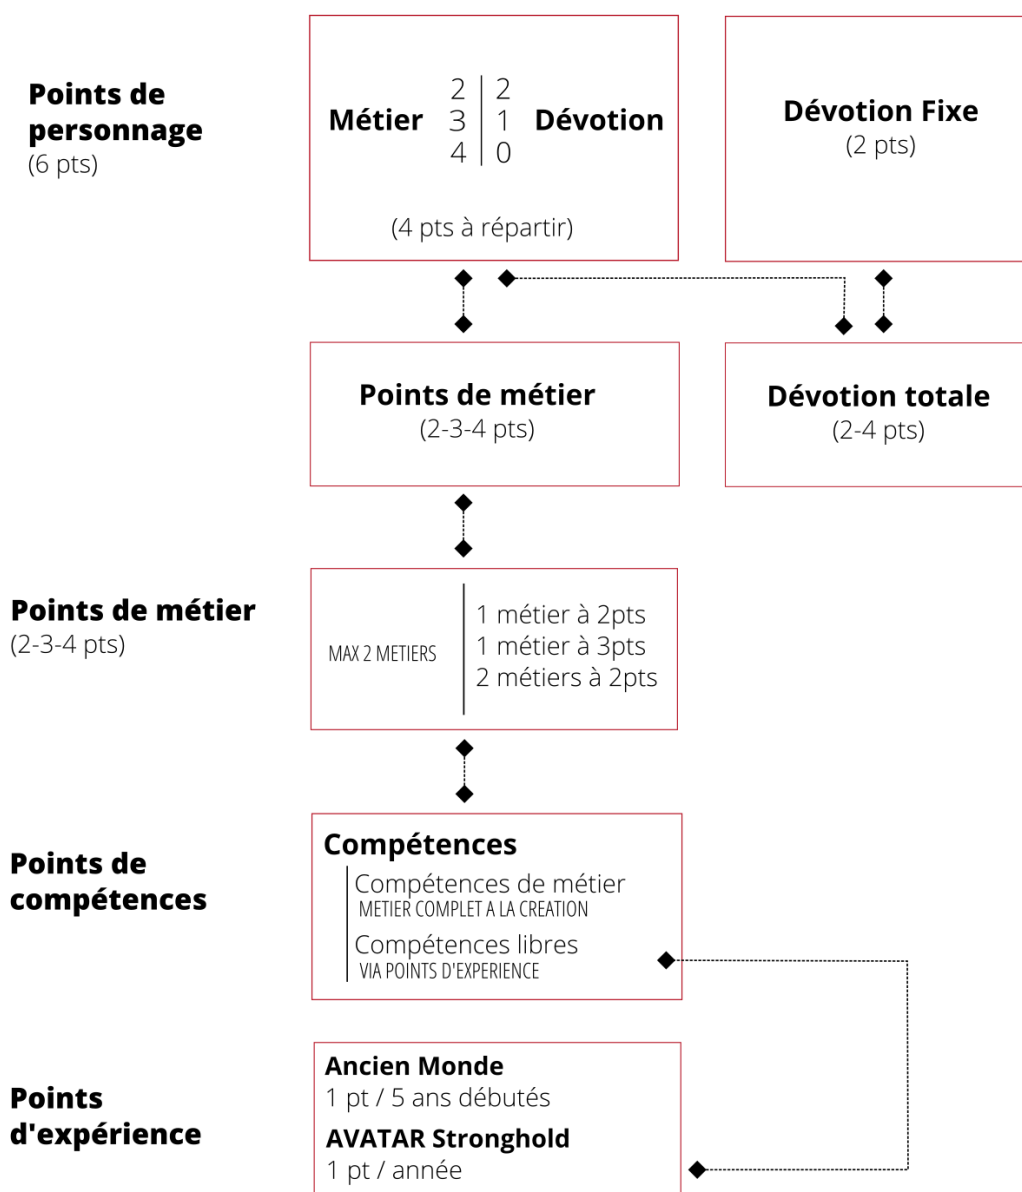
**Points de personnage**
(6 pts)

| Métier | | Dévotion |
|---|---|---|
| 2 | 2 | |
| 3 | 1 | |
| 4 | 0 | |

(4 pts à répartir)

**Dévotion Fixe**
(2 pts)

**Points de métier**
(2-3-4 pts)

**Dévotion totale**
(2-4 pts)

**Points de métier**
(2-3-4 pts)

MAX 2 METIERS
1 métier à 2pts
1 métier à 3pts
2 métiers à 2pts

**Points de compétences**

**Compétences**
Compétences de métier
METIER COMPLET A LA CREATION
Compétences libres
VIA POINTS D'EXPERIENCE

**Points d'expérience**

**Ancien Monde**
1 pt / 5 ans débutés
**AVATAR Stronghold**
1 pt / année